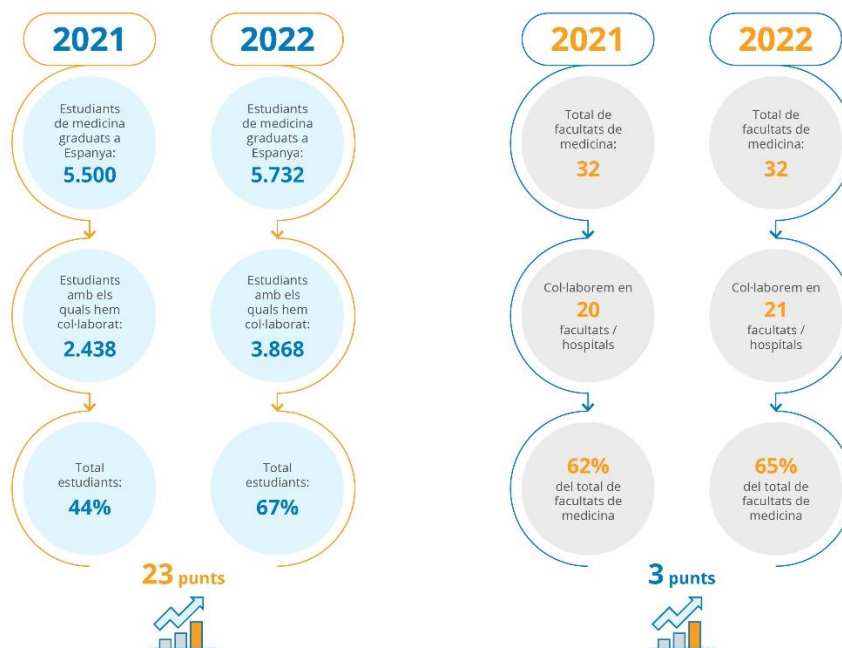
2021

Estudiants de medicina graduats a Espanya:
5.500

Estudiants amb els quals hem col·laborat:
2.438

Total estudiants:
44%

2022

Estudiants de medicina graduats a Espanya:
5.732

Estudiants amb els quals hem col·laborat:
3.868

Total estudiants:
67%

23 punts

2021

Total de facultats de medicina:
32

Col·laborem en
20
facultats / hospitals

62%
del total de facultats de medicina

2022

Total de facultats de medicina:
32

Col·laborem en
21
facultats / hospitals

65%
del total de facultats de medicina

3 punts